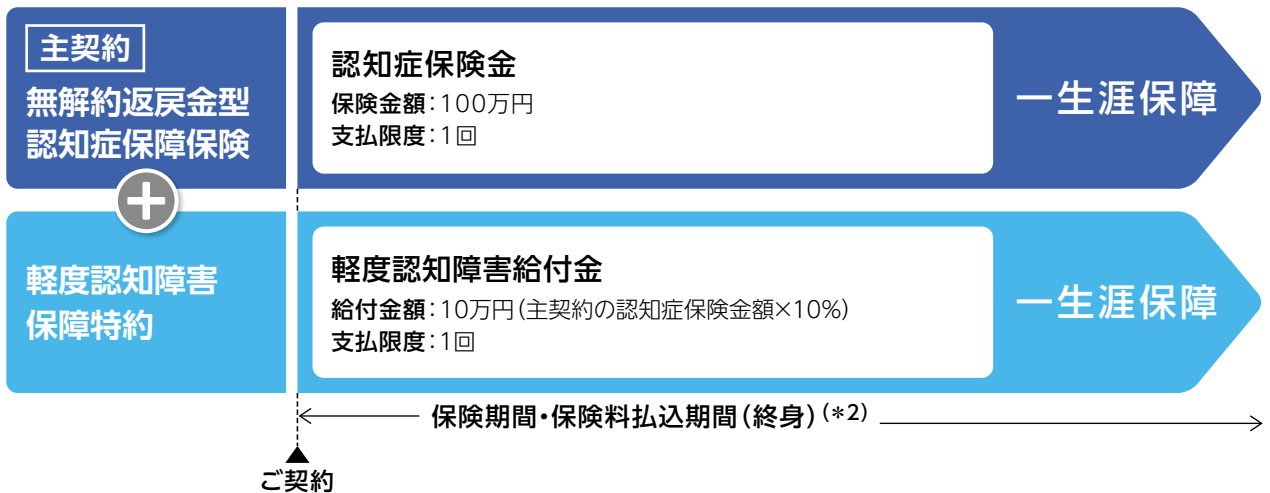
主契約
無解約返戻金型
認知症保障保険

認知症保険金
保険金額：100万円
支払限度：1回

一生涯保障

軽度認知障害
保障特約

軽度認知障害給付金
給付金額：10万円（主契約の認知症保険金額×10%）
支払限度：1回

一生涯保障

保険期間・保険料払込期間（終身）（＊2）

ご契約